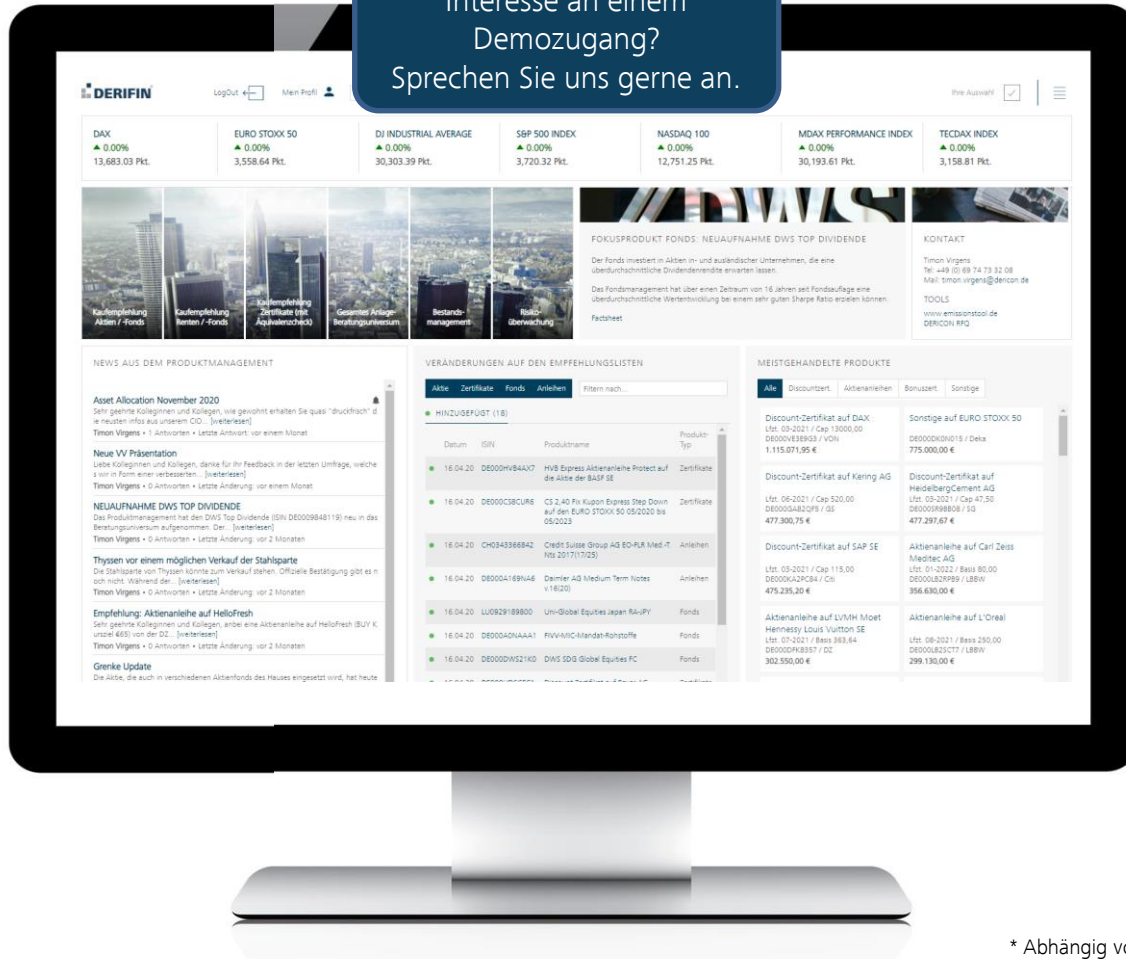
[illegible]
Demozugang?
Sprechen Sie uns gerne an.

DERIFIN
LogOut
Mein Profil
Ihre Auswahl

DAX
▲ 0.00%
13,683.03 Pkt.

EURO STOXX 50
▲ 0.00%
3,558.64 Pkt.

DJ INDUSTRIAL AVERAGE
▲ 0.00%
30,303.39 Pkt.

S&P 500 INDEX
▲ 0.00%
3,720.32 Pkt.

NASDAQ 100
▲ 0.00%
12,751.25 Pkt.

MDAX PERFORMANCE INDEX
▲ 0.00%
30,193.61 Pkt.

TECDAX INDEX
▲ 0.00%
3,158.81 Pkt.

Kaufempfehlung Aktien / -Fonds
Kaufempfehlung Renten / -Fonds
Kaufempfehlung Zertifikate (mit Äquivalenzcheck)
Gesamtes Anlage-Beratungsuniversum
Bestands-management
Risiko-überwachung

FOKUSPRODUKT FONDS: NEUAUFNAHME DWS TOP DIVIDENDE
Der Fonds investiert in Aktien in- und ausländischer Unternehmen, die eine überdurchschnittliche Dividendenrendite erwarten lassen.
Das Fondsmanagement hat über einen Zeitraum von 16 Jahren seit Fondsauflage eine überdurchschnittliche Wertentwicklung bei einem sehr guten Sharpe Ratio erzielen können.
Factsheet

KONTAKT
Timon Virgens
Tel: +49 (0) 69 74 73 32 08
Mail: timon.virgens@dericon.de
TOOLS
www.emissionstool.de
DERICON RFQ

NEWS AUS DEM PRODUKTMANAGEMENT

Asset Allocation November 2020
Sehr geehrte Kolleginnen und Kollegen, wie gewohnt erhalten Sie quasi "druckfrisch" die neusten Infos aus unserem CIO... [weiterlesen]
Timon Virgens • 1 Antworten • Letzte Antwort: vor einem Monat

Neue VV Präsentation
Liebe Kolleginnen und Kollegen, danke für Ihr Feedback in der letzten Umfrage, welche wir in Form einer verbesserten... [weiterlesen]
Timon Virgens • 0 Antworten • Letzte Änderung: vor einem Monat

NEUAUFNAHME DWS TOP DIVIDENDE
Das Produktmanagement hat den DWS Top Dividende (ISIN DE0009848119) neu in das Beratungsuniversum aufgenommen. Der... [weiterlesen]
Timon Virgens • 0 Antworten • Letzte Änderung: vor 2 Monaten

Thyssen vor einem möglichen Verkauf der Stahlsparte
Die Stahlsparte von Thyssen könnte zum Verkauf stehen. Offizielle Bestätigung gibt es noch nicht. Während der... [weiterlesen]
Timon Virgens • 0 Antworten • Letzte Änderung: vor 2 Monaten

Empfehlung: Aktienanleihe auf HelloFresh
Sehr geehrte Kolleginnen und Kollegen, anbei eine Aktienanleihe auf HelloFresh (BUY Kursziel €65) von der DZ... [weiterlesen]
Timon Virgens • 0 Antworten • Letzte Änderung: vor 2 Monaten

Grenke Update
Die Aktie, die auch in verschiedenen Aktienfonds des Hauses eingesetzt wird, hat heute

VERÄNDERUNGEN AUF DEN EMPFEHLUNGSLISTEN
Aktie | Zertifikate | Fonds | Anleihen
Filtern nach...
HINZUGEFÜGT (18)

| Datum | ISIN | Produktname | Produkt-Typ |
|---|---|---|---|
| 16.04.20 | DE000HVB4AX7 | HVB Express Aktienanleihe Protect auf die Aktie der BASF SE | Zertifikate |
| 16.04.20 | DE000CS8CUR6 | CS 2,40 Fix Kupon Express Step Down auf den EURO STOXX 50 05/2020 bis 05/2023 | Zertifikate |
| 16.04.20 | CH0343366842 | Credit Suisse Group AG EO-FLR Med.-T. Nts 2017(17/25) | Anleihen |
| 16.04.20 | DE000A169NA6 | Daimler AG Medium Term Notes v.16(20) | Anleihen |
| 16.04.20 | LU0929189800 | Uni-Global Equities Japan RA-JPY | Fonds |
| 16.04.20 | DE000A0NAAA1 | FIVV-MIC-Mandat-Rohstoffe | Fonds |
| 16.04.20 | DE000DWS21K0 | DWS SDG Global Equities FC | Fonds |

MEISTGEHANDELTE PRODUKTE
Alle | Discountzert. | Aktienanleihen | Bonuszert. | Sonstige

Discount-Zertifikat auf DAX
Lfzt. 03-2021 / Cap 13000,00
DE000VE39G3 / VON
1.115.071,95 €

Sonstige auf EURO STOXX 50
DE000DK0N015 / Deka
775.000,00 €

Discount-Zertifikat auf Kering AG
Lfzt. 06-2021 / Cap 520,00
DE000GA82QF5 / GS
477.300,75 €

Discount-Zertifikat auf HeidelbergCement AG
Lfzt. 03-2021 / Cap 47,50
DE000SR98B08 / SG
477.297,67 €

Discount-Zertifikat auf SAP SE
Lfzt. 03-2021 / Cap 115,00
DE000KA2PC84 / Citi
475.235,20 €

Aktienanleihe auf Carl Zeiss Meditec AG
Lfzt. 01-2022 / Basis 80,00
DE000LB2RP89 / LBBW
356.630,00 €

Aktienanleihe auf LVMH Moet Hennessy Louis Vuitton SE
Lfzt. 07-2021 / Basis 363,64
DE000DFK8357 / DZ
302.550,00 €

Aktienanleihe auf L'Oreal
Lfzt. 08-2021 / Basis 250,00
DE000LB2SCT7 / LBBW
299.130,00 €

* Abhängig v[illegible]